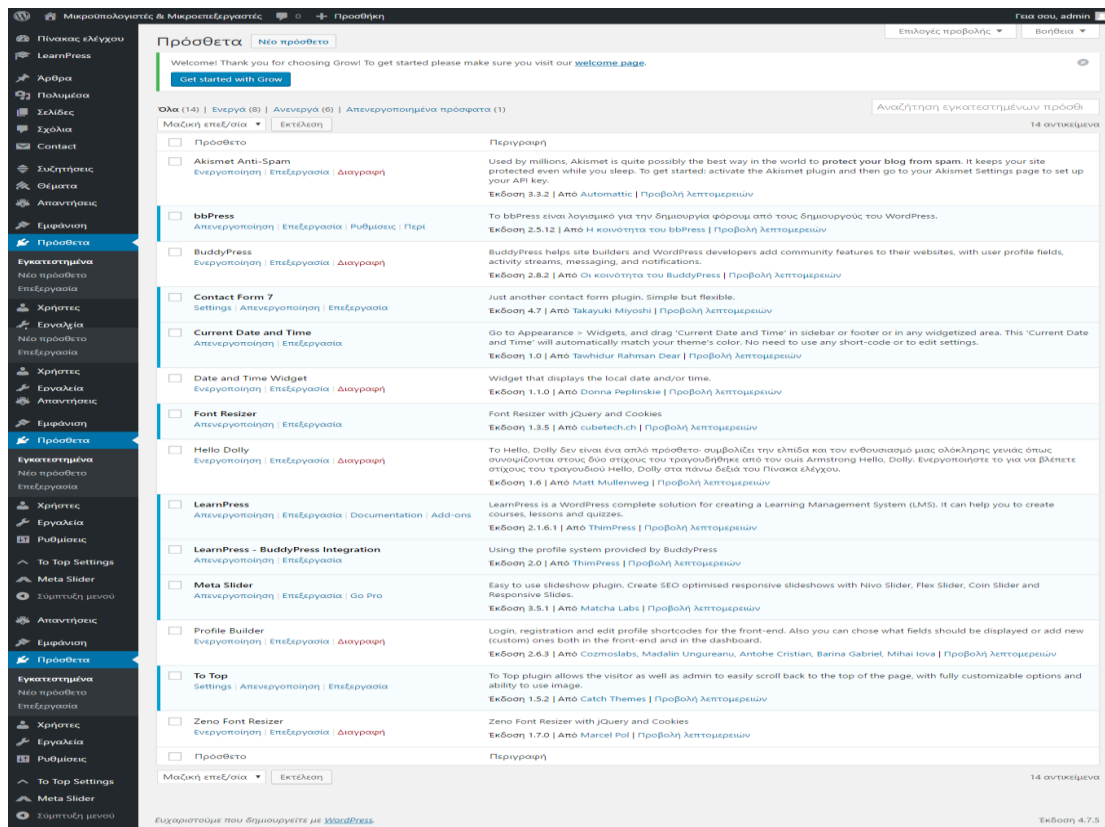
Μικροϋπολογιστές & Μικροεπεξεργαστές 0 + Προσθήκη Γεια σου, admin

Πίνακας ελέγχου
LearnPress
Άρθρα
Πολυμέσα
Σελίδες
Σχόλια
Contact
Συζητήσεις
Θέματα
Απαντήσεις
Εμφάνιση
Πρόσθετα
Εγκατεστημένα
Νέο πρόσθετο
Επεξεργασία
Χρήστες
Εργαλεία
Νέο πρόσθετο
Επεξεργασία
Χρήστες
Εργαλεία
Απαντήσεις
Εμφάνιση
Πρόσθετα
Εγκατεστημένα
Νέο πρόσθετο
Επεξεργασία
Χρήστες
Εργαλεία
Ρυθμίσεις
To Top Settings
Meta Slider
Σύμπτυξη μενού
Απαντήσεις
Εμφάνιση
Πρόσθετα
Εγκατεστημένα
Νέο πρόσθετο
Επεξεργασία
Χρήστες
Εργαλεία
Ρυθμίσεις
To Top Settings
Meta Slider
Σύμπτυξη μενού

Επιλογές προβολής ▼ Βοήθεια ▼

Πρόσθετα Νέο πρόσθετο

Welcome! Thank you for choosing Grow! To get started please make sure you visit our welcome page.
Get started with Grow

Όλα (14) | Ενεργά (8) | Ανενεργά (6) | Απενεργοποιημένα πρόσφατα (1)
Αναζήτηση εγκατεστημένων πρόσθ
Μαζική επεξ/σία ▼ Εκτέλεση 14 αντικείμενα

| Πρόσθετο | Περιγραφή |
|---|---|
| Akismet Anti-Spam<br>Ενεργοποίηση \| Επεξεργασία \| Διαγραφή | Used by millions, Akismet is quite possibly the best way in the world to protect your blog from spam. It keeps your site protected even while you sleep. To get started: activate the Akismet plugin and then go to your Akismet Settings page to set up your API key.<br>Έκδοση 3.3.2 \| Από Automattic \| Προβολή λεπτομερειών |
| bbPress<br>Απενεργοποίηση \| Επεξεργασία \| Ρυθμίσεις \| Περί | Το bbPress είναι λογισμικό για την δημιουργία φόρουμ από τους δημιουργούς του WordPress.<br>Έκδοση 2.5.12 \| Από Η κοινότητα του bbPress \| Προβολή λεπτομερειών |
| BuddyPress<br>Ενεργοποίηση \| Επεξεργασία \| Διαγραφή | BuddyPress helps site builders and WordPress developers add community features to their websites, with user profile fields, activity streams, messaging, and notifications.<br>Έκδοση 2.8.2 \| Από Οι κοινότητα του BuddyPress \| Προβολή λεπτομερειών |
| Contact Form 7<br>Settings \| Απενεργοποίηση \| Επεξεργασία | Just another contact form plugin. Simple but flexible.<br>Έκδοση 4.7 \| Από Takayuki Miyoshi \| Προβολή λεπτομερειών |
| Current Date and Time<br>Απενεργοποίηση \| Επεξεργασία | Go to Appearance > Widgets, and drag 'Current Date and Time' in sidebar or footer or in any widgetized area. This 'Current Date and Time' will automatically match your theme's color. No need to use any short-code or to edit settings.<br>Έκδοση 1.0 \| Από Tawhidur Rahman Dear \| Προβολή λεπτομερειών |
| Date and Time Widget<br>Ενεργοποίηση \| Επεξεργασία \| Διαγραφή | Widget that displays the local date and/or time.<br>Έκδοση 1.1.0 \| Από Donna Peplinskie \| Προβολή λεπτομερειών |
| Font Resizer<br>Απενεργοποίηση \| Επεξεργασία | Font Resizer with jQuery and Cookies<br>Έκδοση 1.3.5 \| Από cubetech.ch \| Προβολή λεπτομερειών |
| Hello Dolly<br>Ενεργοποίηση \| Επεξεργασία \| Διαγραφή | Το Hello, Dolly δεν είναι ένα απλό πρόσθετο· συμβολίζει την ελπίδα και τον ενθουσιασμό μιας ολόκληρης γενιάς όπως συνοψίζονται στους δύο στίχους του τραγουδήθηκε από τον ouis Armstrong Hello, Dolly. Ενεργοποιήστε το για να βλέπετε στίχους του τραγουδιού Hello, Dolly στα πάνω δεξιά του Πίνακα ελέγχου.<br>Έκδοση 1.6 \| Από Matt Mullenweg \| Προβολή λεπτομερειών |
| LearnPress<br>Απενεργοποίηση \| Επεξεργασία \| Documentation \| Add-ons | LearnPress is a WordPress complete solution for creating a Learning Management System (LMS). It can help you to create courses, lessons and quizzes.<br>Έκδοση 2.1.6.1 \| Από ThimPress \| Προβολή λεπτομερειών |
| LearnPress - BuddyPress Integration<br>Απενεργοποίηση \| Επεξεργασία | Using the profile system provided by BuddyPress<br>Έκδοση 2.0 \| Από ThimPress \| Προβολή λεπτομερειών |
| Meta Slider<br>Απενεργοποίηση \| Επεξεργασία \| Go Pro | Easy to use slideshow plugin. Create SEO optimised responsive slideshows with Nivo Slider, Flex Slider, Coin Slider and Responsive Slides.<br>Έκδοση 3.5.1 \| Από Matcha Labs \| Προβολή λεπτομερειών |
| Profile Builder<br>Ενεργοποίηση \| Επεξεργασία \| Διαγραφή | Login, registration and edit profile shortcodes for the front-end. Also you can chose what fields should be displayed or add new (custom) ones both in the front-end and in the dashboard.<br>Έκδοση 2.6.3 \| Από Cozmoslabs, Madalin Ungureanu, Antohe Cristian, Barina Gabriel, Mihai Iova \| Προβολή λεπτομερειών |
| To Top<br>Settings \| Απενεργοποίηση \| Επεξεργασία | To Top plugin allows the visitor as well as admin to easily scroll back to the top of the page, with fully customizable options and ability to use image.<br>Έκδοση 1.5.2 \| Από Catch Themes \| Προβολή λεπτομερειών |
| Zeno Font Resizer<br>Ενεργοποίηση \| Επεξεργασία \| Διαγραφή | Zeno Font Resizer with jQuery and Cookies<br>Έκδοση 1.7.0 \| Από Marcel Pol \| Προβολή λεπτομερειών |
| Πρόσθετο | Περιγραφή |

Μαζική επεξ/σία ▼ Εκτέλεση 14 αντικείμενα

Ευχαριστούμε που δημιουργείτε με WordPress. Έκδοση 4.7.5